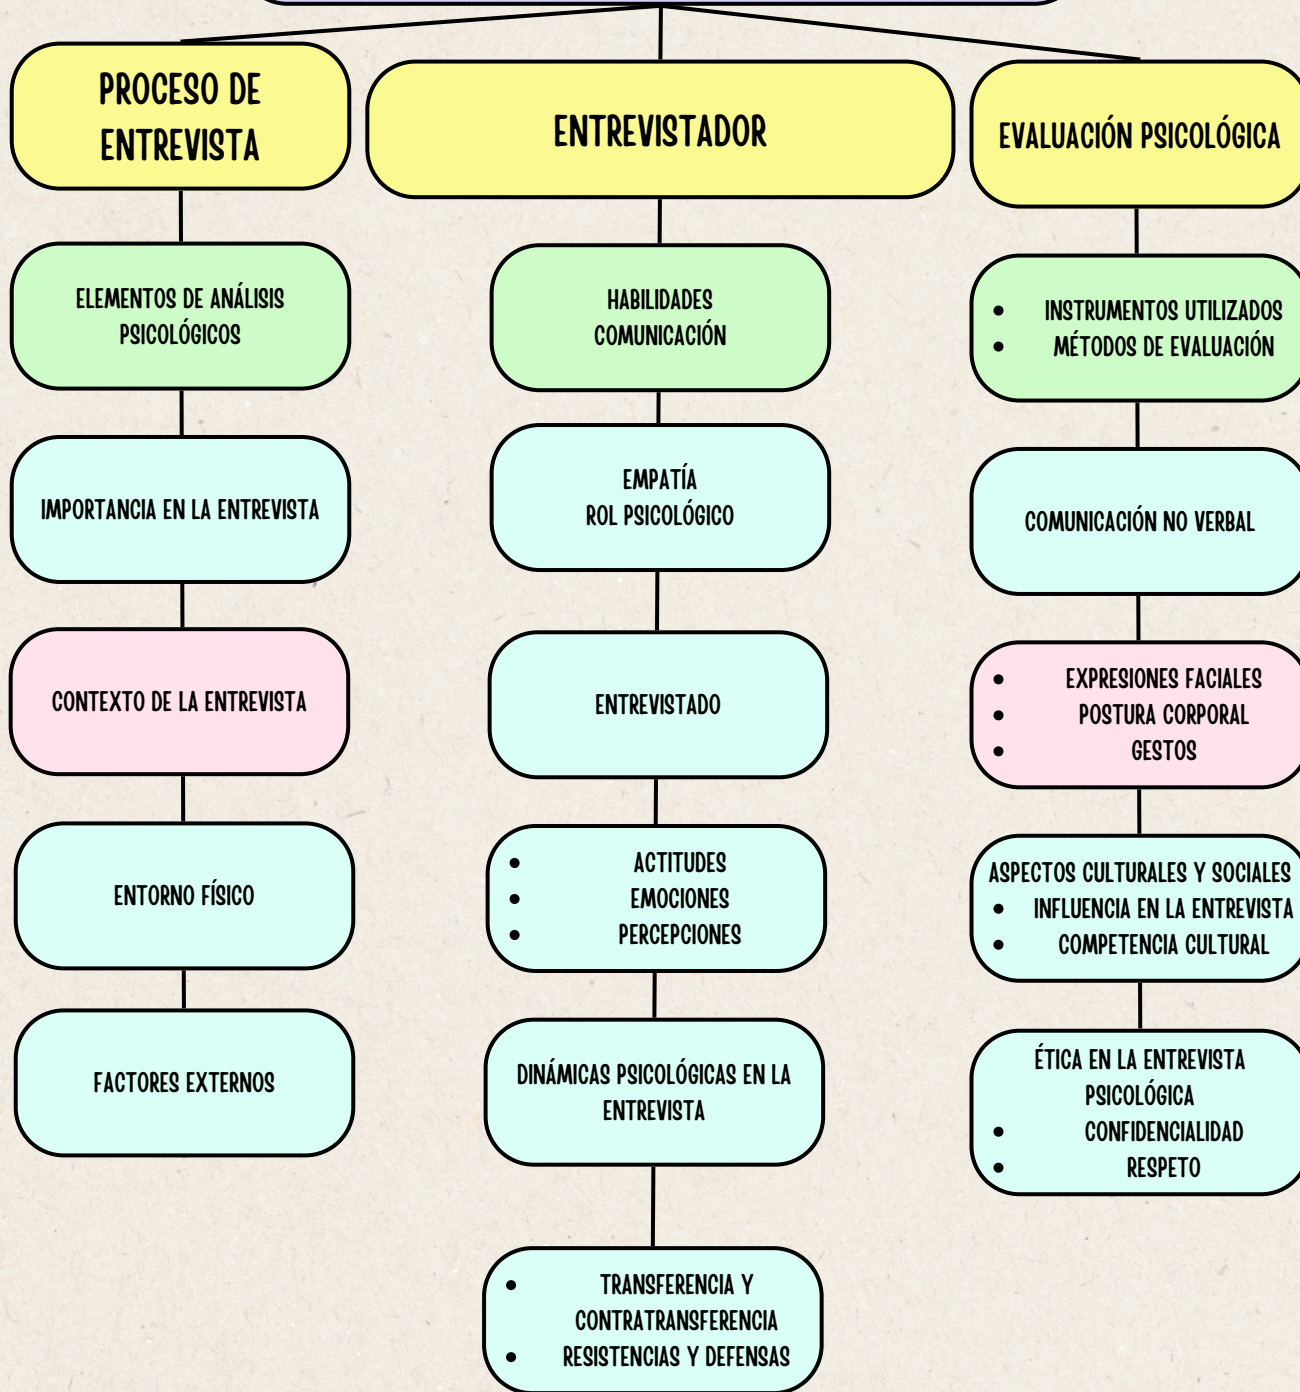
PROCESO DE ENTREVISTA

ELEMENTOS DE ANÁLISIS PSICOLÓGICOS

IMPORTANCIA EN LA ENTREVISTA

CONTEXTO DE LA ENTREVISTA

ENTORNO FÍSICO

FACTORES EXTERNOS

ENTREVISTADOR

HABILIDADES COMUNICACIÓN

EMPATÍA
ROL PSICOLÓGICO

ENTREVISTADO

- ACTITUDES
- EMOCIONES
- PERCEPCIONES

DINÁMICAS PSICOLÓGICAS EN LA ENTREVISTA

- TRANSFERENCIA Y CONTRATRANSFERENCIA
- RESISTENCIAS Y DEFENSAS

EVALUACIÓN PSICOLÓGICA

- INSTRUMENTOS UTILIZADOS
- MÉTODOS DE EVALUACIÓN

COMUNICACIÓN NO VERBAL

- EXPRESIONES FACIALES
- POSTURA CORPORAL
- GESTOS

ASPECTOS CULTURALES Y SOCIALES
- INFLUENCIA EN LA ENTREVISTA
- COMPETENCIA CULTURAL

ÉTICA EN LA ENTREVISTA PSICOLÓGICA
- CONFIDENCIALIDAD
- RESPETO